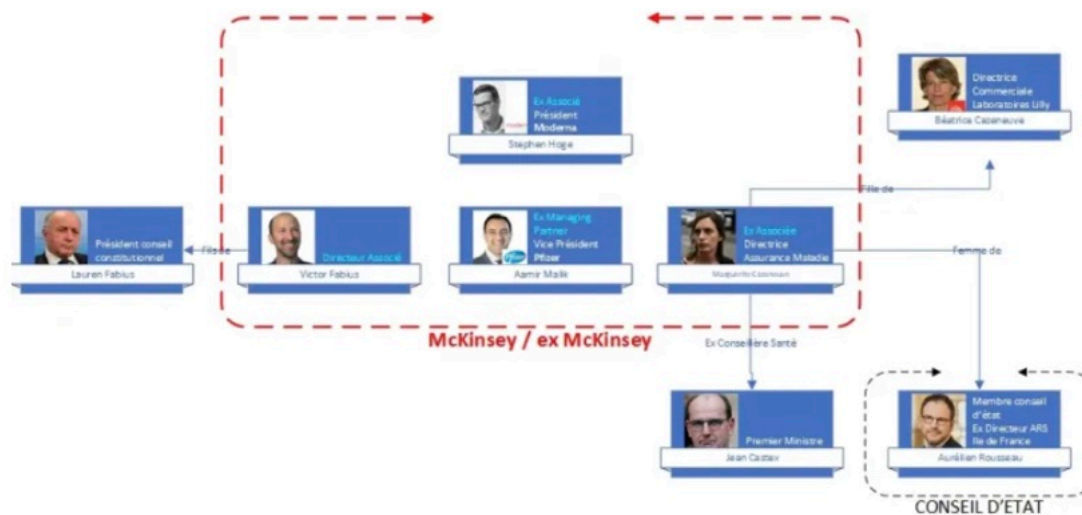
Ex Associé
Président
Moderna
Stephan Hoge

Directrice
Commerciale
Laboratoires Lilly
Béatrice Cazeneuve

Fille de

Président conseil constitutionnel
Lauren Fabius

Fils de

Directeur Associé
Victor Fabius

Ex Managing Partner
Vice Président
Pfizer
Aamir Malik

Ex Associée
Directrice
Assurance Maladie
Maguerite Cazeneuve

Femme de

McKinsey / ex McKinsey

Ex Conseillère Santé

Premier Ministre
Jean Castex

Membre conseil d'état
Ex Directeur ARS Ile de France
Aurélien Rousseau

CONSEIL D'ETAT